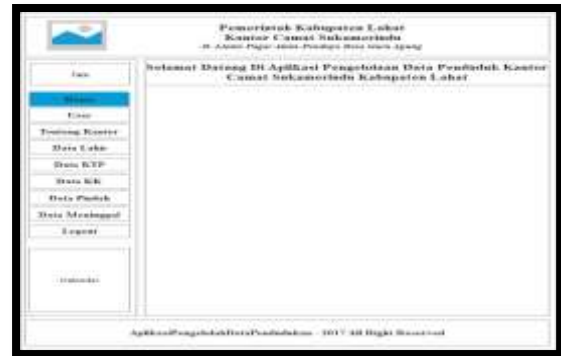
Pemerintah Kabupaten Lahat
Kantor Camat Sukamerindu
Jl. Alamat Pagar Alam Pendopo Batu Mara Agung

Jam

Menu
User
Tentang Kantor
Data Lahir
Data KTP
Data KK
Data Pindah
Data Meninggal
Logout

Kalender

Selamat Datang Di Aplikasi Pengelolaan Data Penduduk Kantor Camat Sukamerindu Kabupaten Lahat

AplikasiPengelolaanDataPenduduk - 2017 All Right Reserved